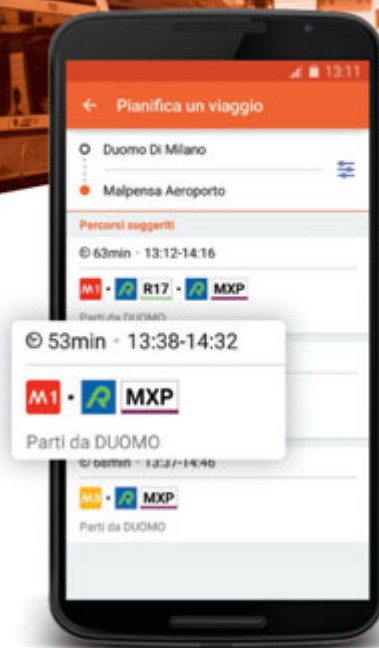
13:11

← Pianifica un viaggio

Duomo Di Milano

Malpensa Aeroporto

Percorsi suggeriti

63min · 13:12-14:16

M1 · R R17 · R MXP

Parti da DUOMO

53min · 13:38-14:32

M1 · R MXP

Parti da DUOMO

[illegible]min · 13:37-14:46

M3 · R MXP

Parti da DUOMO